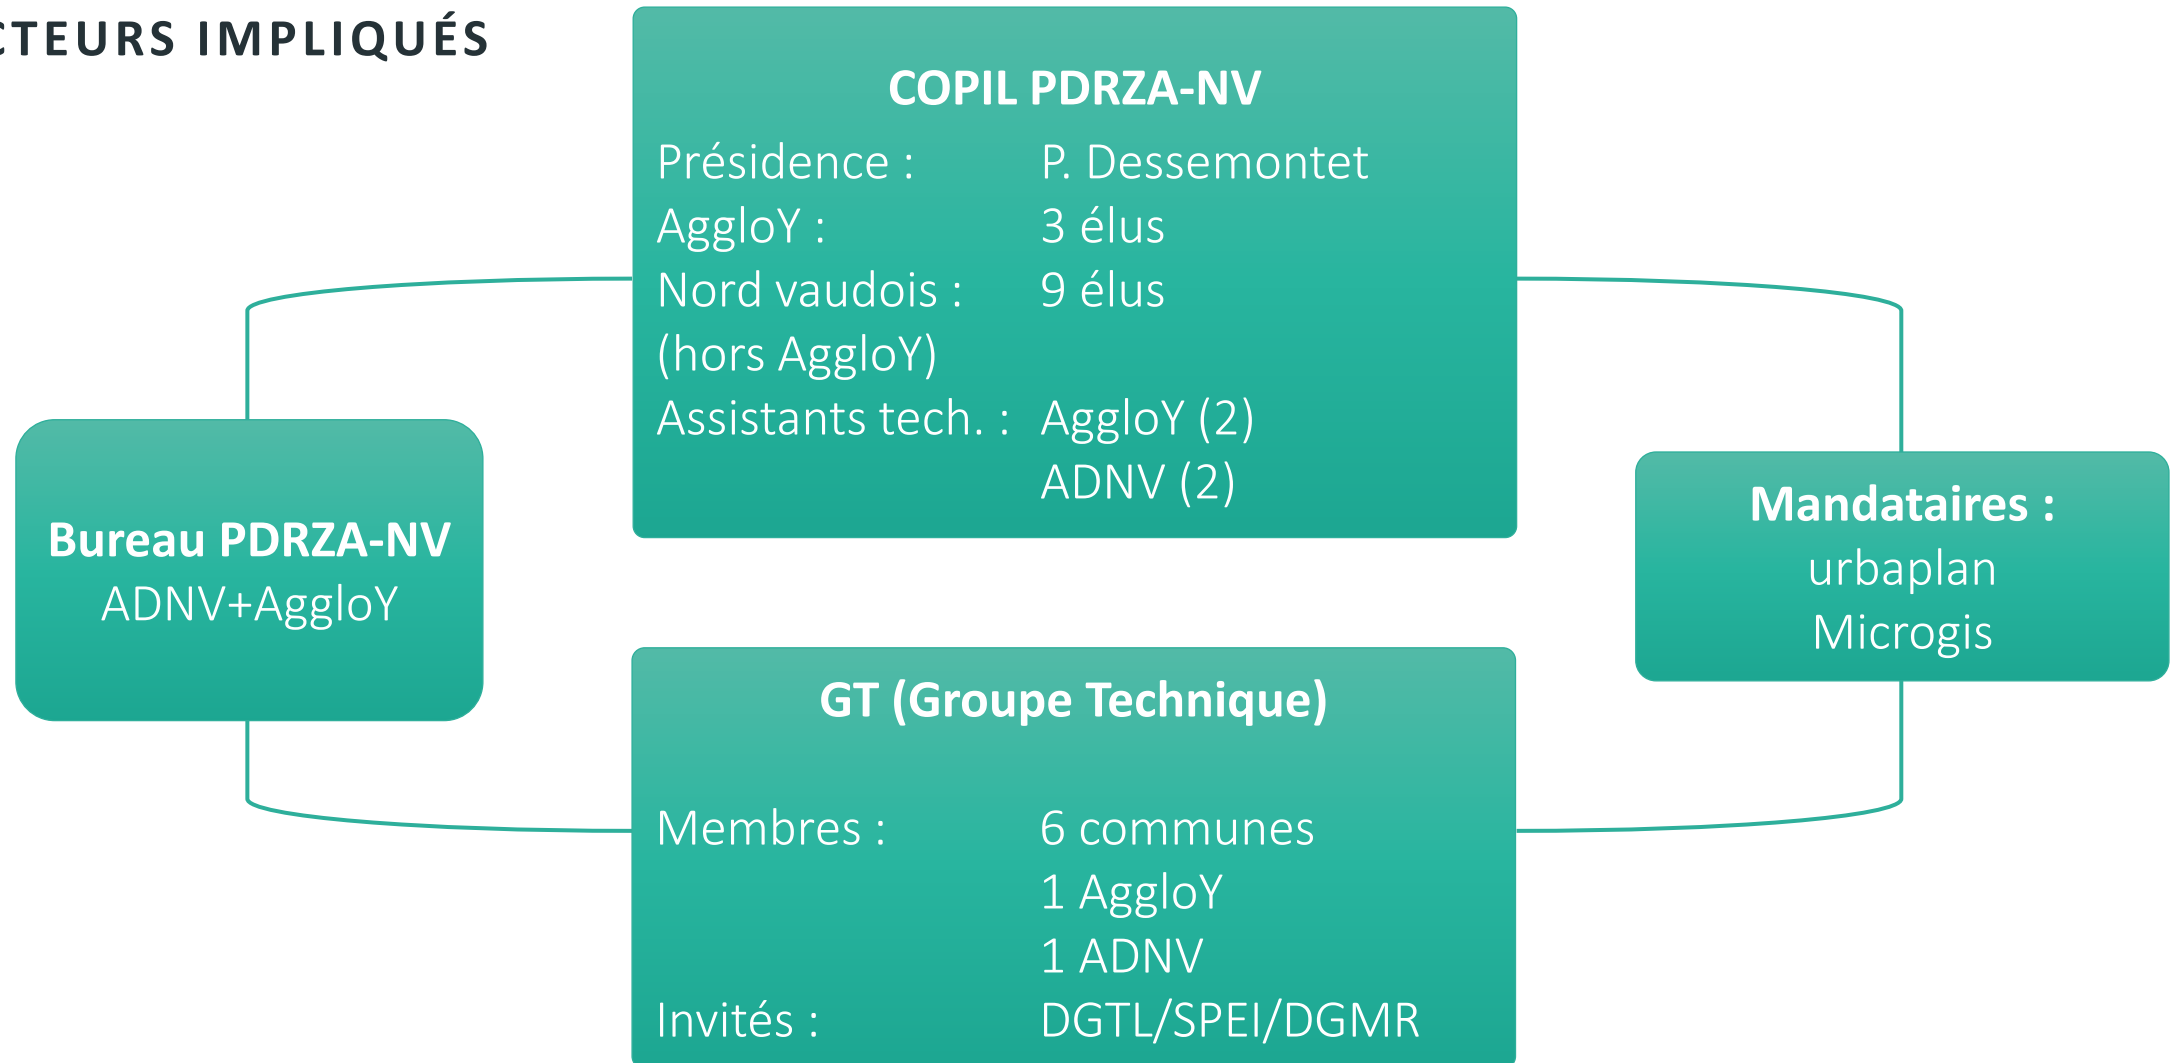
CTEURS IMPLIQUÉS

COPIL PDRZA-NV

Présidence : P. Dessemontet
AggloY : 3 élus
Nord vaudois : 9 élus
(hors AggloY)
Assistants tech. : AggloY (2)
ADNV (2)

Bureau PDRZA-NV
ADNV+AggloY

Mandataires :
urbaplan
Microgis

GT (Groupe Technique)

Membres : 6 communes
1 AggloY
1 ADNV
Invités : DGTL/SPEI/DGMR